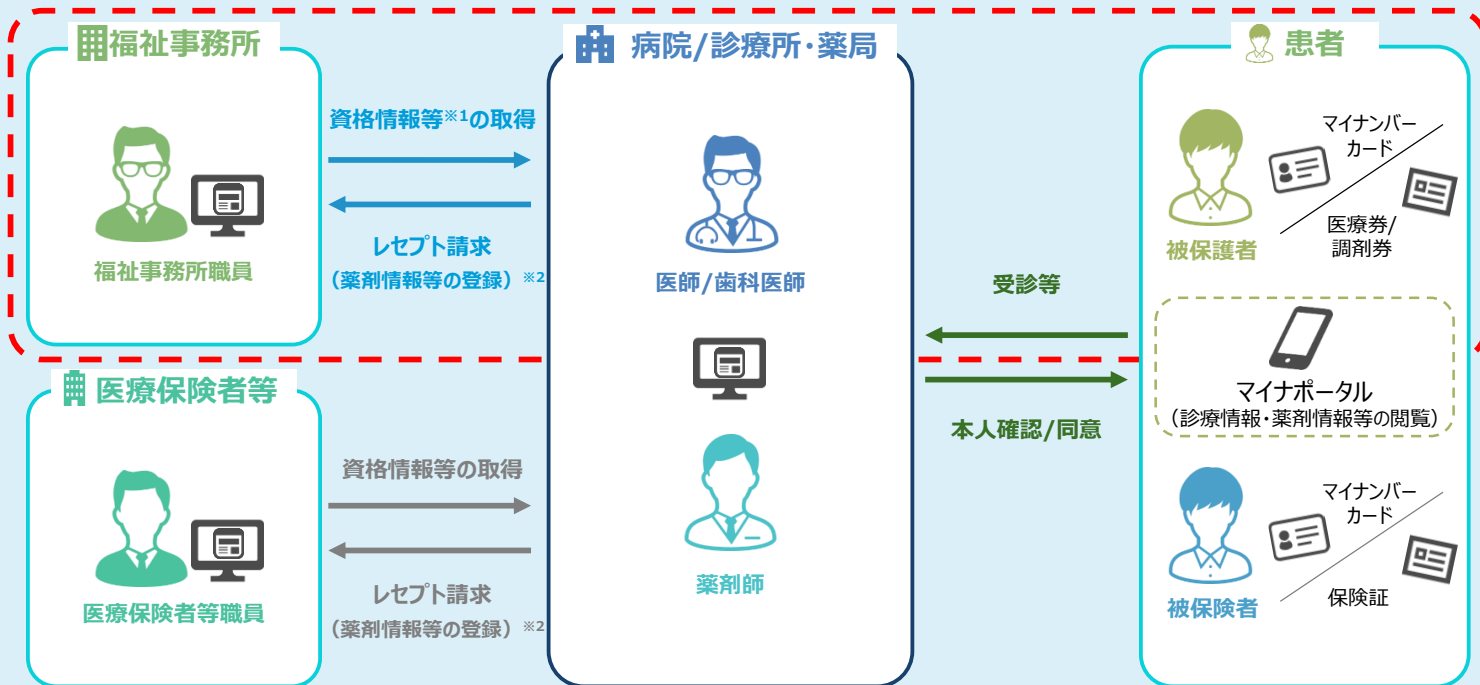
福祉事務所

福祉事務所職員

資格情報等※1の取得

レセプト請求
（薬剤情報等の登録）※2

病院/診療所・薬局

医師/歯科医師

薬剤師

患者

マイナンバーカード

医療券/調剤券

被保護者

受診等

本人確認/同意

マイナポータル
（診療情報・薬剤情報等の閲覧）

マイナンバーカード

保険証

被保険者

医療保険者等

医療保険者等職員

資格情報等の取得

レセプト請求
（薬剤情報等の登録）※2